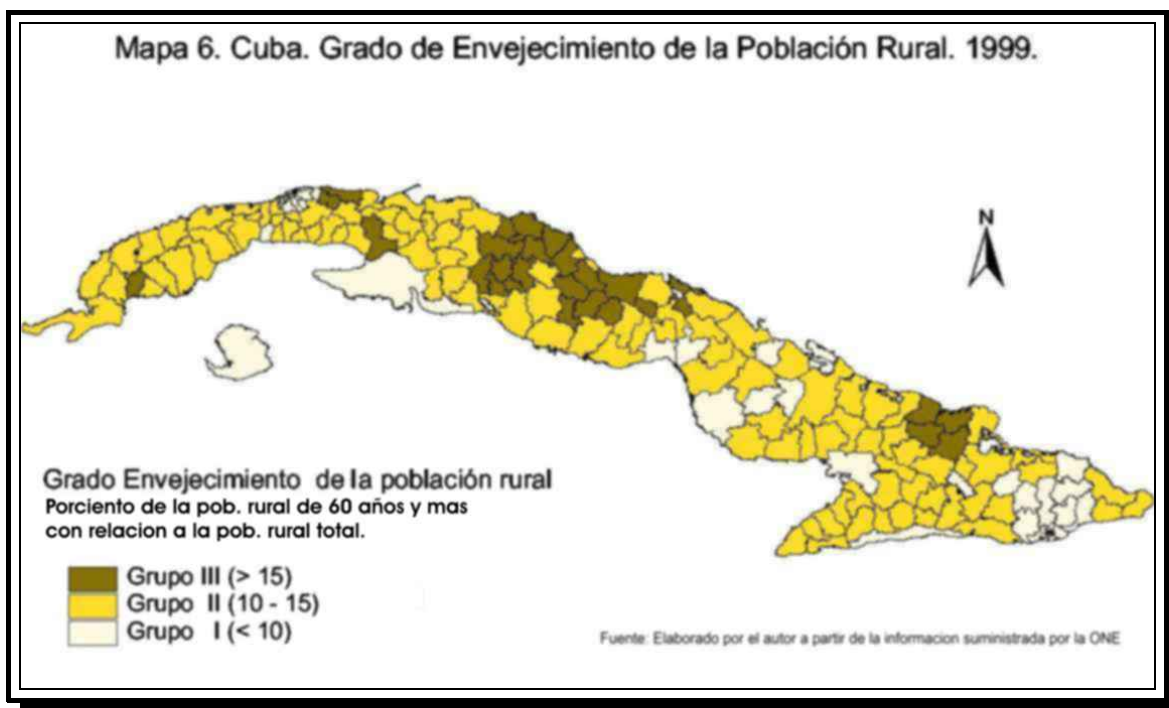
Mapa 6. Cuba. Grado de Envejecimiento de la Población Rural. 1999.

N

Grado Envejecimiento de la población rural
Porciento de la pob. rural de 60 años y mas con relacion a la pob. rural total.

Grupo III (> 15)
Grupo II (10 - 15)
Grupo I (< 10)

Fuente: Elaborado por el autor a partir de la informacion suministrada por la ONE